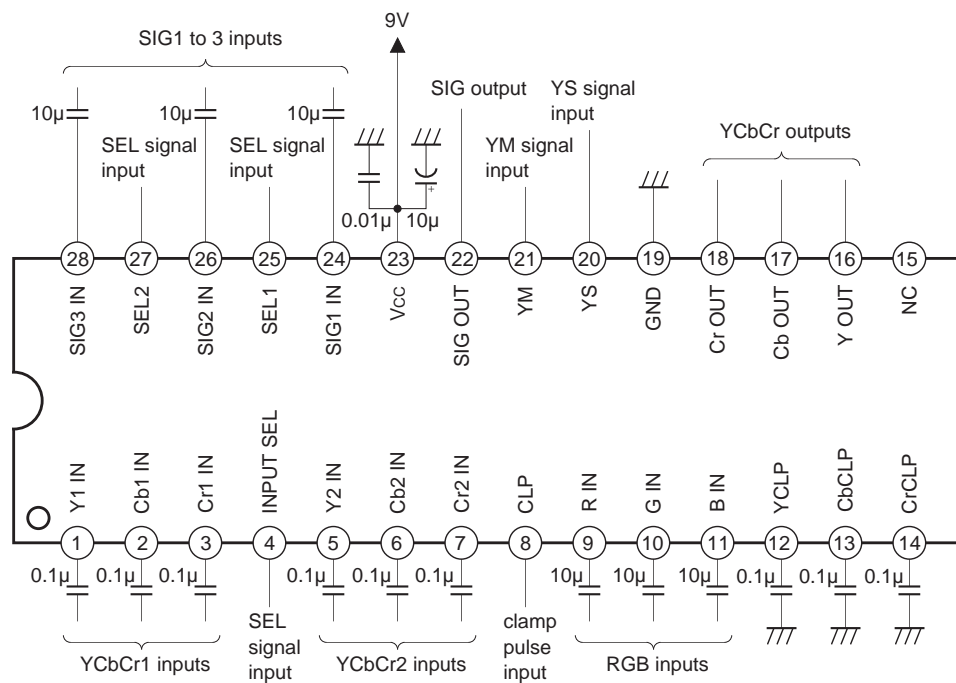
SIG1 to 3 inputs

9V

SIG output

YS signal input

10µ

10µ

10µ

SEL signal input

SEL signal input

YM signal input

YCbCr outputs

0.01µ

10µ

28 27 26 25 24 23 22 21 20 19 18 17 16 15

SIG3 IN
SEL2
SIG2 IN
SEL1
SIG1 IN
Vcc
SIG OUT
YM
YS
GND
Cr OUT
Cb OUT
Y OUT
NC

Y1 IN
Cb1 IN
Cr1 IN
INPUT SEL
Y2 IN
Cb2 IN
Cr2 IN
CLP
R IN
G IN
B IN
YCLP
CbCLP
CrCLP

1 2 3 4 5 6 7 8 9 10 11 12 13 14

0.1µ 0.1µ 0.1µ 0.1µ 0.1µ 0.1µ 10µ 10µ 10µ 0.1µ 0.1µ 0.1µ

YCbCr1 inputs

SEL signal input

YCbCr2 inputs

clamp pulse input

RGB inputs